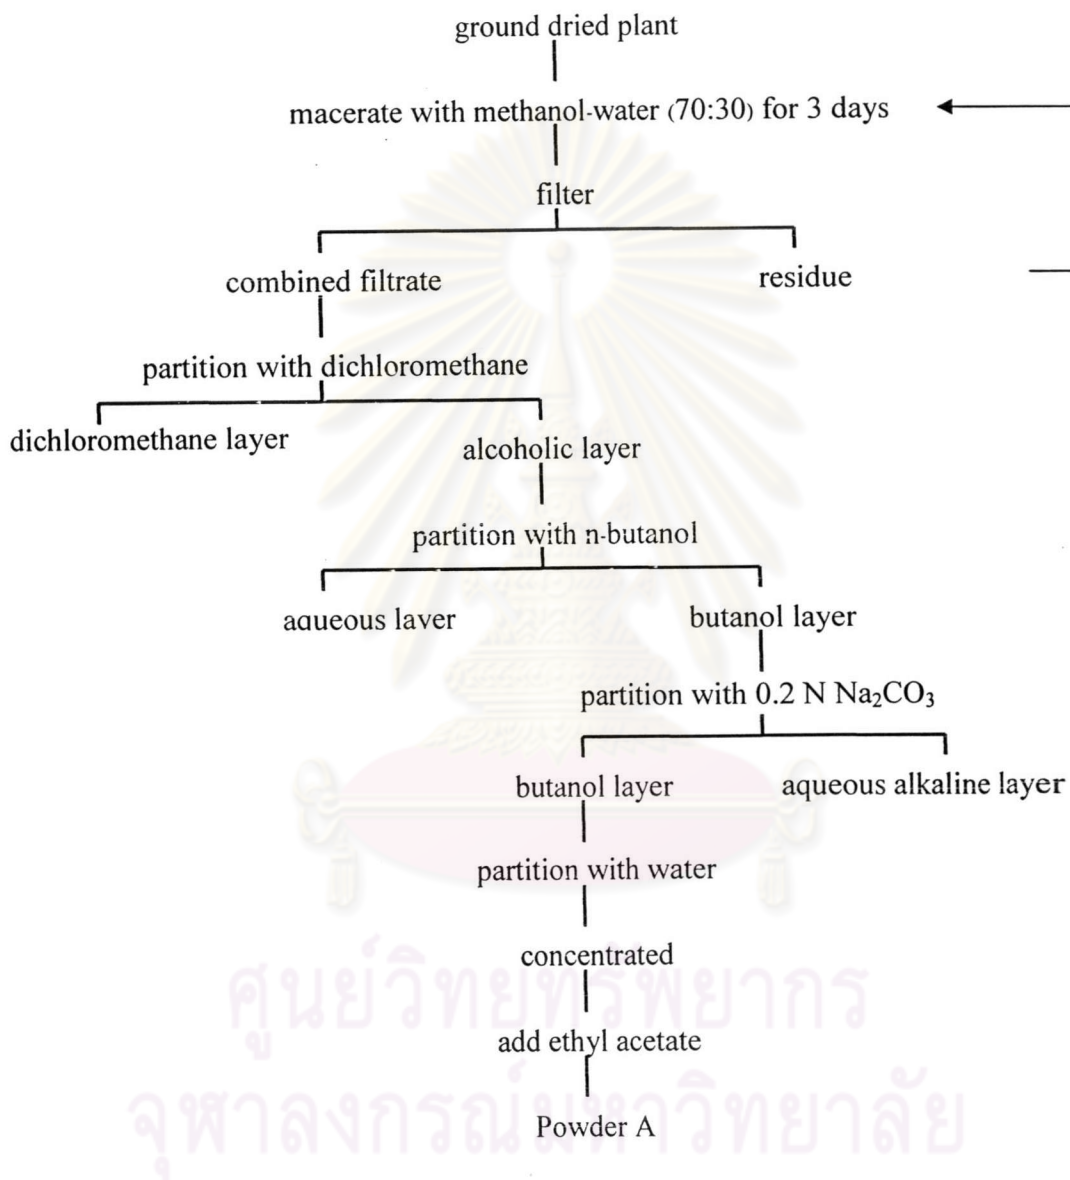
ground dried plant

macerate with methanol-water (70:30) for 3 days

filter

combined filtrate

residue

partition with dichloromethane

dichloromethane layer

alcoholic layer

partition with n-butanol

aqueous layer

butanol layer

partition with 0.2 N $Na_2CO_3$

butanol layer

aqueous alkaline layer

partition with water

concentrated

add ethyl acetate

Powder A

ศูนย์วิทยทรัพยากร
จุฬาลงกรณ์มหาวิทยาลัย